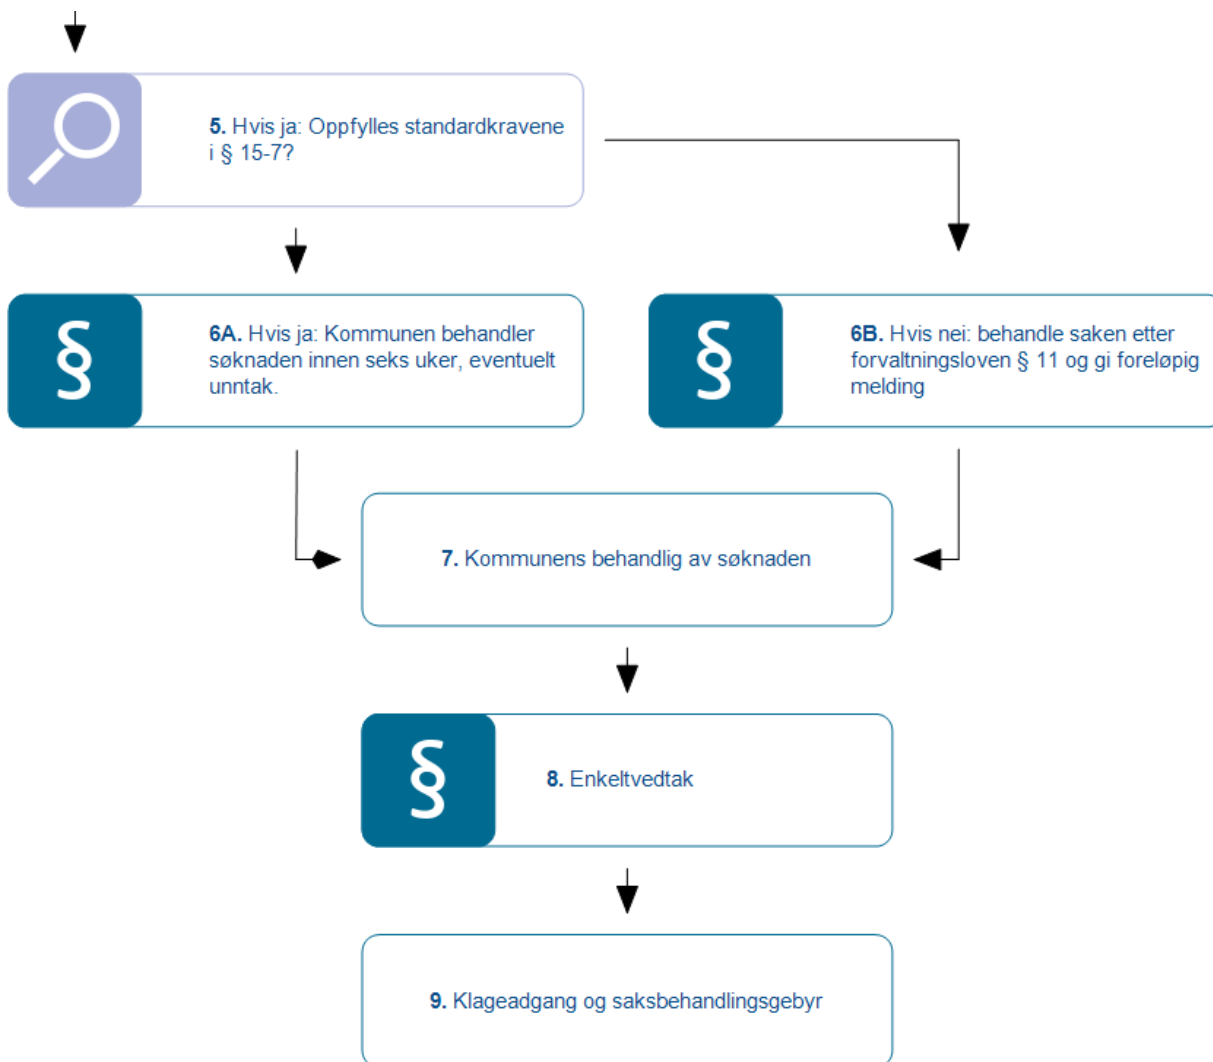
**5.** Hvis ja: Oppfylles standardkravene i § 15-7?

§

**6A.** Hvis ja: Kommunen behandler søknaden innen seks uker, eventuelt unntak.

§

**6B.** Hvis nei: behandle saken etter forvaltningsloven § 11 og gi foreløpig melding

**7.** Kommunens behandlig av søknaden

§

**8.** Enkeltvedtak

**9.** Klageadgang og saksbehandlingsgebyr